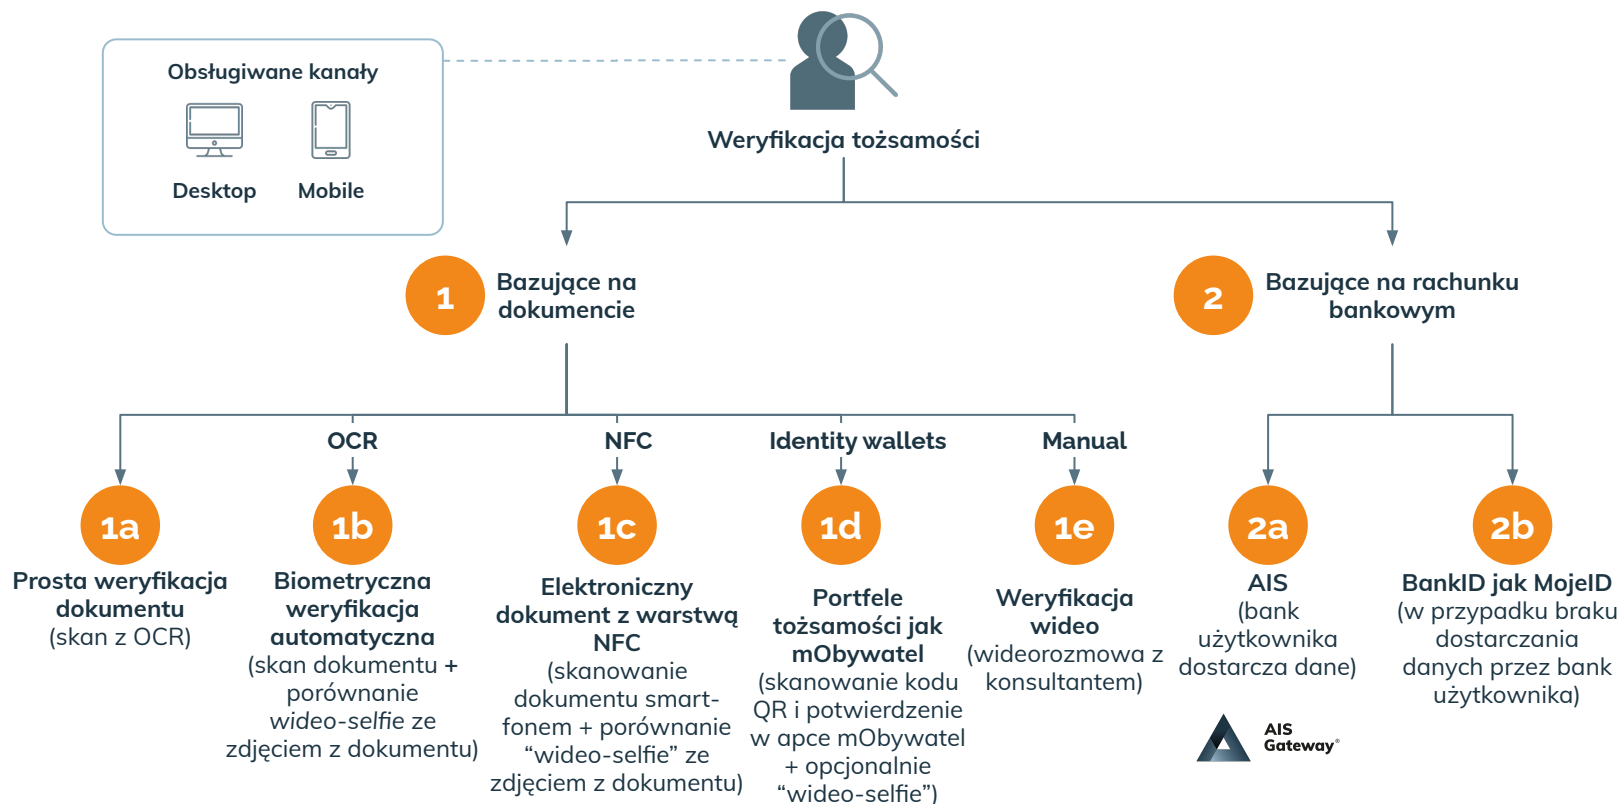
Obsługiwane kanały

Desktop

Mobile

Weryfikacja tożsamości

1 Bazujące na dokumencie

2 Bazujące na rachunku bankowym

OCR

NFC

Identity wallets

Manual

1a

Prosta weryfikacja dokumentu (skan z OCR)

1b

Biometryczna weryfikacja automatyczna (skan dokumentu + porównanie *wideo-selfie* ze zdjęciem z dokumentu)

1c

Elektroniczny dokument z warstwą NFC (skanowanie dokumentu smartfonem + porównanie "wideo-selfie" ze zdjęciem z dokumentu)

1d

Portfele tożsamości jak mObywatel (skanowanie kodu QR i potwierdzenie w apce mObywatel + opcjonalnie "wideo-selfie")

1e

Weryfikacja wideo (wideorozmowa z konsultantem)

2a

AIS (bank użytkownika dostarcza dane)

AIS Gateway®

2b

BankID jak MojeID (w przypadku braku dostarczania danych przez bank użytkownika)